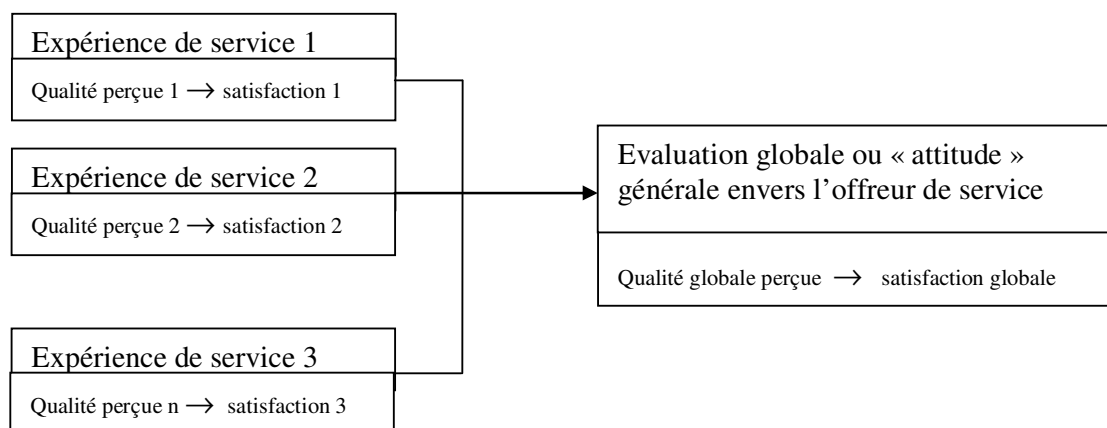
Expérience de service 1

Qualité perçue 1 $\longrightarrow$ satisfaction 1

Expérience de service 2

Qualité perçue 2 $\longrightarrow$ satisfaction 2

Expérience de service 3

Qualité perçue n $\longrightarrow$ satisfaction 3

Evaluation globale ou « attitude » générale envers l'offreur de service

Qualité globale perçue $\longrightarrow$ satisfaction globale